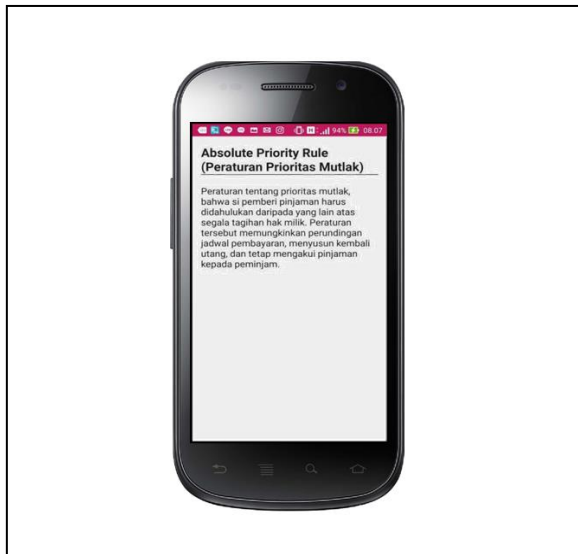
94% 08.07

Absolute Priority Rule (Peraturan Prioritas Mutlak)

Peraturan tentang prioritas mutlak, bahwa si pemberi pinjaman harus didahulukan daripada yang lain atas segala tagihan hak milik. Peraturan tersebut memungkinkan perundingan jadwal pembayaran, menyusun kembali utang, dan tetap mengakui pinjaman kepada peminjam.